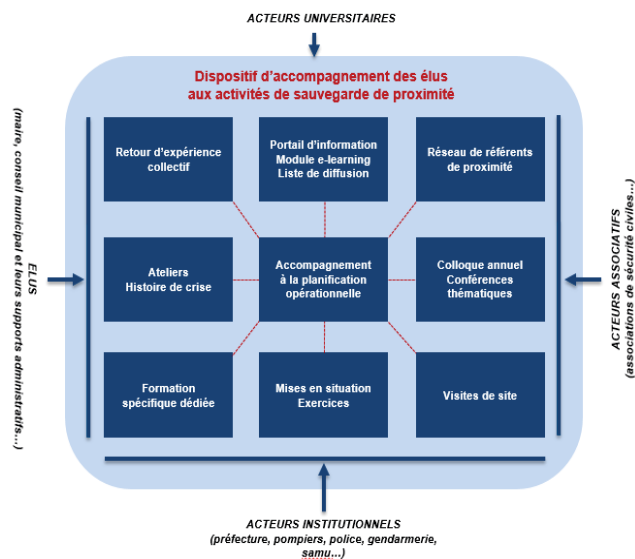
ACTEURS UNIVERSITAIRES

Dispositif d'accompagnement des élus aux activités de sauvegarde de proximité

ELUS
(maire, conseil municipal et leurs supports administratifs…)

Retour d'expérience collectif

Portail d'information
Module e-learning
Liste de diffusion

Réseau de référents de proximité

Ateliers
Histoire de crise

Accompagnement à la planification opérationnelle

Colloque annuel
Conférences thématiques

Formation spécifique dédiée

Mises en situation
Exercices

Visites de site

ACTEURS ASSOCIATIFS
(associations de sécurité civiles…)

ACTEURS INSTITUTIONNELS
(préfecture, pompiers, police, gendarmerie, samu…)